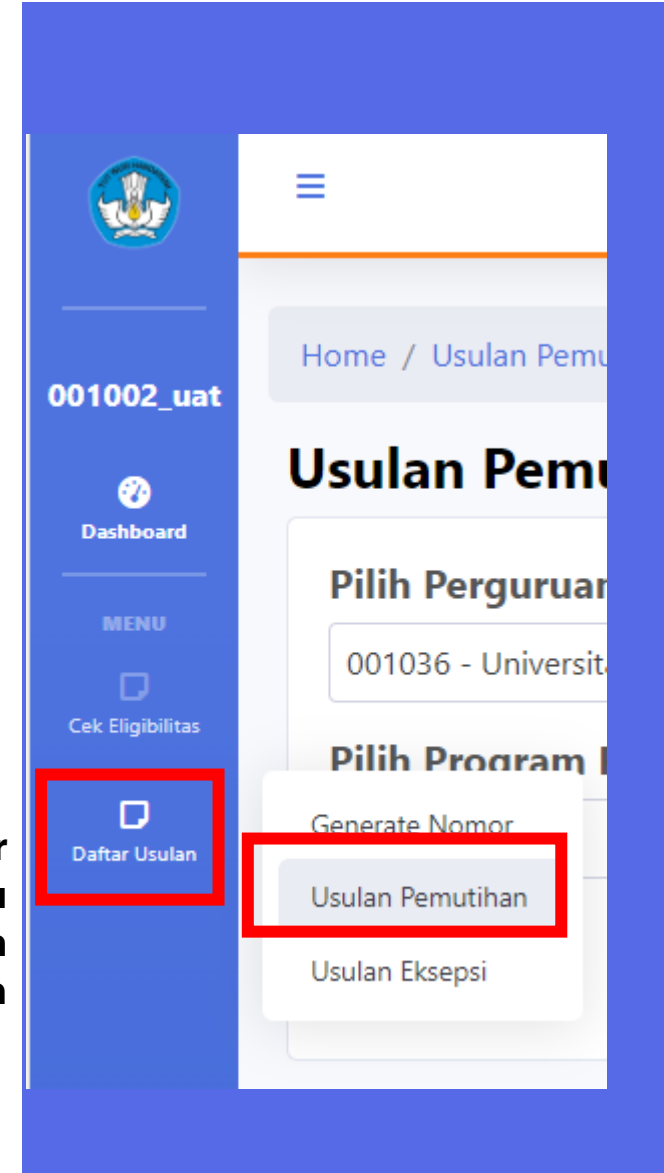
001002_uat

Dashboard

MENU

Cek Eligibilitas

Daftar Usulan

Home / Usulan Pemu

Usulan Pemu

Pilih Perguruan

001036 - Universit

Pilih Program

Generate Nomor

Usulan Pemutihan

Usulan Eksepsi

r
u
n
n